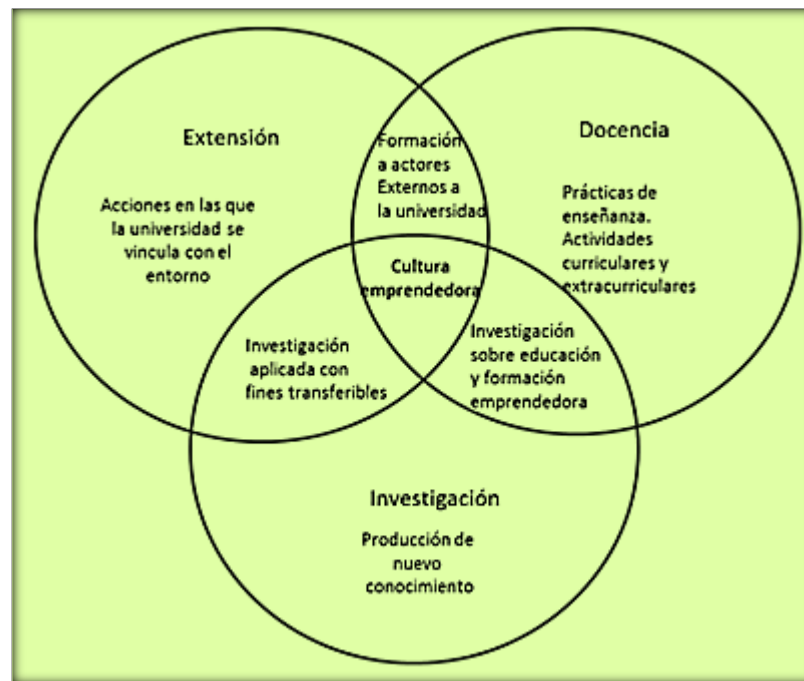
Extensión

Acciones en las que la universidad se vincula con el entorno

Formación a actores Externos a la universidad

Docencia

Prácticas de enseñanza. Actividades curriculares y extracurriculares

Cultura emprendedora

Investigación aplicada con fines transferibles

Investigación sobre educación y formación emprendedora

Investigación

Producción de nuevo conocimiento